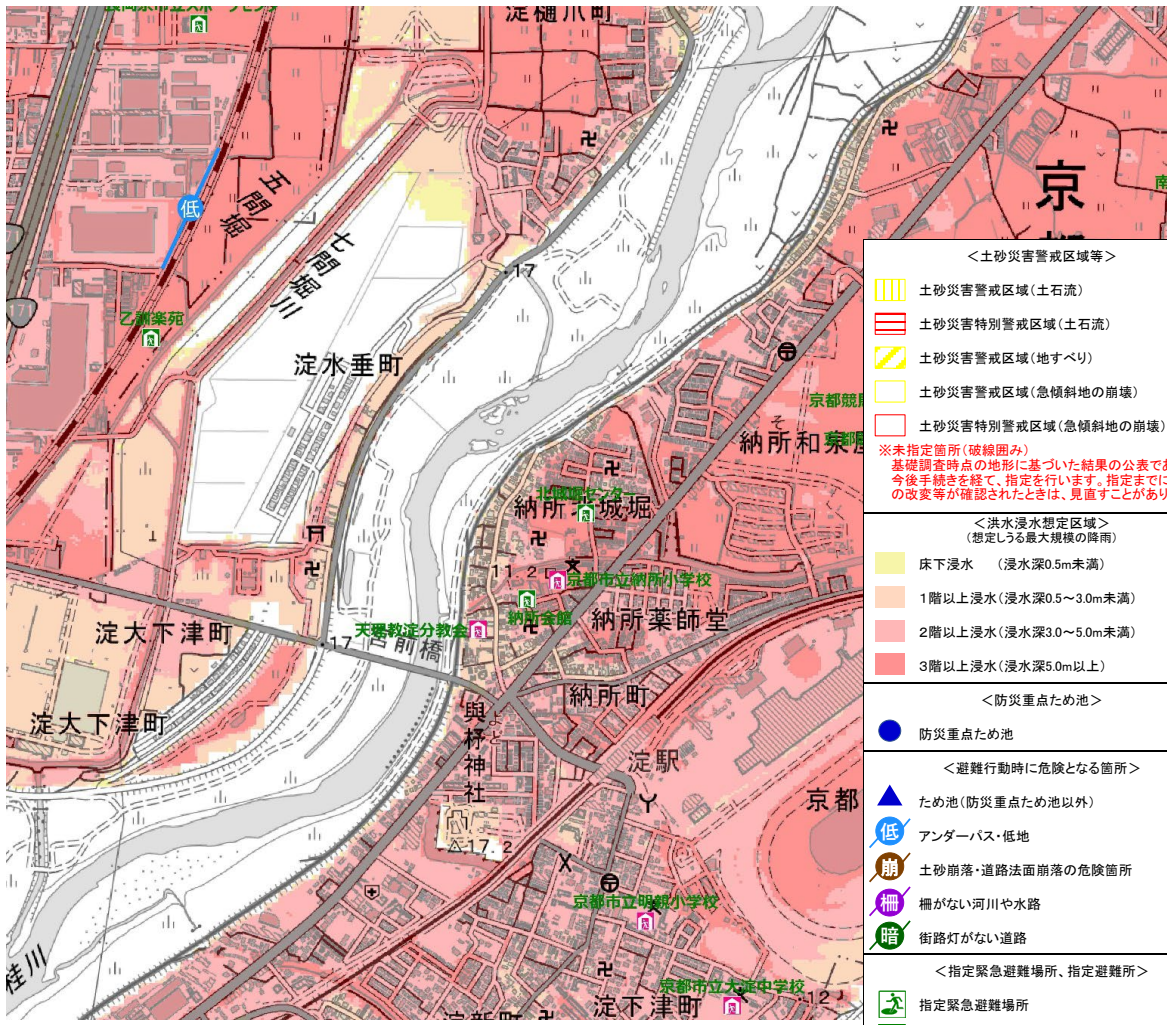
淀樋爪町

低

五間堀

七間堀川

乙訓楽苑

淀水垂町

京

17

京都競

納所和泉屋

北部拠センター

納所北城堀

11.2

京都市立納所小学校

納所会館

天理教淀分教会

納所薬師堂

淀大下津町

17

宮前橋

淀大下津町

納所町

與杼神社

淀駅

京都

17.2

京都市立明親小学校

桂川

京都市立大淀中学校

淀下津町

12

＜土砂災害警戒区域等＞

土砂災害警戒区域（土石流）

土砂災害特別警戒区域（土石流）

土砂災害警戒区域（地すべり）

土砂災害警戒区域（急傾斜地の崩壊）

土砂災害特別警戒区域（急傾斜地の崩壊）

※未指定箇所（破線囲み）
基礎調査時点の地形に基づいた結果の公表であ
今後手続きを経て、指定を行います。指定までに
の改変等が確認されたときは、見直すことがあり

＜洪水浸水想定区域＞
（想定しうる最大規模の降雨）

床下浸水　（浸水深0.5m未満）

1階以上浸水（浸水深0.5～3.0m未満）

2階以上浸水（浸水深3.0～5.0m未満）

3階以上浸水（浸水深5.0m以上）

＜防災重点ため池＞

防災重点ため池

＜避難行動時に危険となる箇所＞

ため池（防災重点ため池以外）

低 アンダーパス・低地

崩 土砂崩落・道路法面崩落の危険箇所

柵 柵がない河川や水路

暗 街路灯がない道路

＜指定緊急避難場所、指定避難所＞

指定緊急避難場所